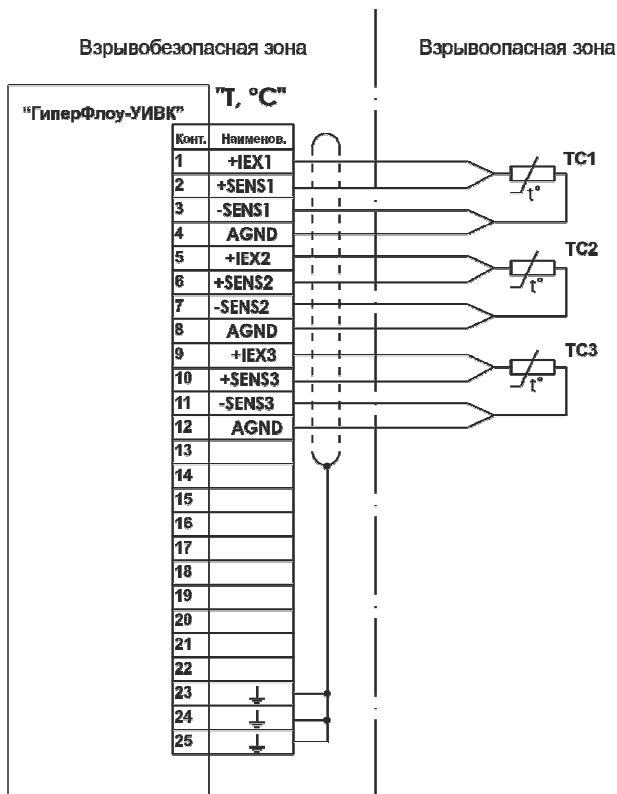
Взрывобезопасная зона

Взрывоопасная зона

"ГиперФлоу-УИВК"

"T, °C"

| Конт. | Наименов. |
|---|---|
| 1 | +IEX1 |
| 2 | +SENS1 |
| 3 | -SENS1 |
| 4 | AGND |
| 5 | +IEX2 |
| 6 | +SENS2 |
| 7 | -SENS2 |
| 8 | AGND |
| 9 | +IEX3 |
| 10 | +SENS3 |
| 11 | -SENS3 |
| 12 | AGND |
| 13 | |
| 14 | |
| 15 | |
| 16 | |
| 17 | |
| 18 | |
| 19 | |
| 20 | |
| 21 | |
| 22 | |
| 23 | ⏚ |
| 24 | ⏚ |
| 25 | ⏚ |

TC1
t°

TC2
t°

TC3
t°